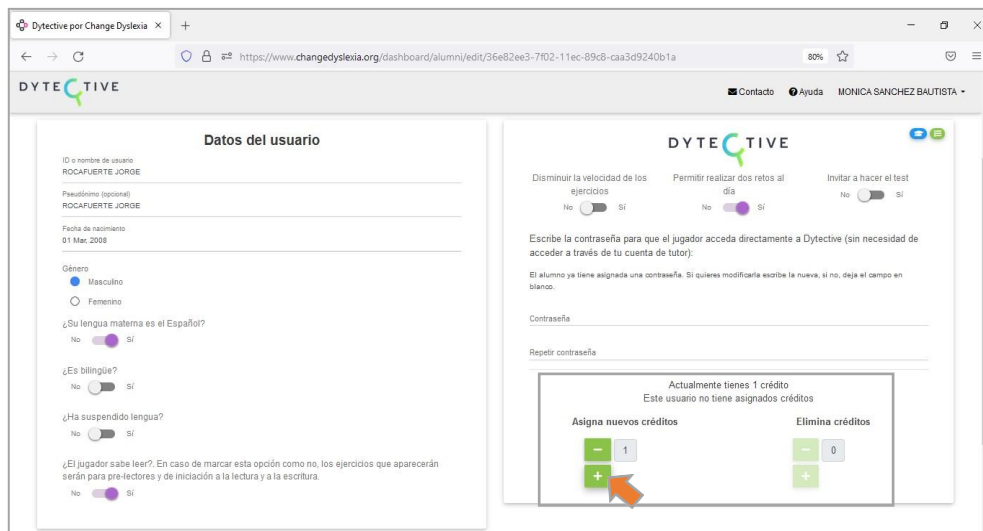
Dytective por Change Dyslexia ×
+

https://www.changedyslexia.org/dashboard/alumni/edit/36e82ee3-7f02-11ec-89c8-caa3d9240b1a
80%

DYTECTIVE
Contacto Ayuda MONICA SANCHEZ BAUTISTA

Datos del usuario

ID o nombre de usuario
ROCAFUERTE JORGE

Pseudónimo (opcional)
ROCAFUERTE JORGE

Fecha de nacimiento
01 Mar, 2008

Género
Masculino
Femenino

¿Su lengua materna es el Español?
No Sí

¿Es bilingüe?
No Sí

¿Ha suspendido lengua?
No Sí

¿El jugador sabe leer?. En caso de marcar esta opción como no, los ejercicios que aparecerán serán para pre-lectores y de iniciación a la lectura y a la escritura.
No Sí

DYTECTIVE

Disminuir la velocidad de los ejercicios
No Sí

Permitir realizar dos retos al día
No Sí

Invitar a hacer el test
No Sí

Escribe la contraseña para que el jugador acceda directamente a Dytective (sin necesidad de acceder a través de tu cuenta de tutor):

El alumno ya tiene asignada una contraseña. Si quieres modificarla escribe la nueva, si no, deja el campo en blanco.

Contraseña

Repetir contraseña

Actualmente tienes 1 crédito
Este usuario no tiene asignados créditos

Asigna nuevos créditos
−
1
+

Elimina créditos
−
0
+